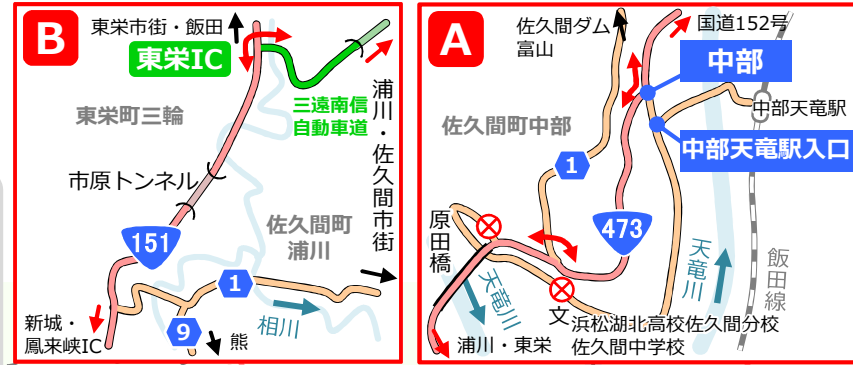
B

東栄市街・飯田

東栄IC

三遠南信自動車道

浦川・佐久間市街

東栄町三輪

市原トンネル

151

佐久間町浦川

1

9

熊

相川

新城・鳳来峡IC

A

佐久間ダム富山

国道152号

中部

中部天竜駅

中部天竜駅入口

佐久間町中部

1

473

原田橋

天竜川

天竜川

飯田線

文

浜松湖北高校佐久間分校

佐久間中学校

浦川・東栄